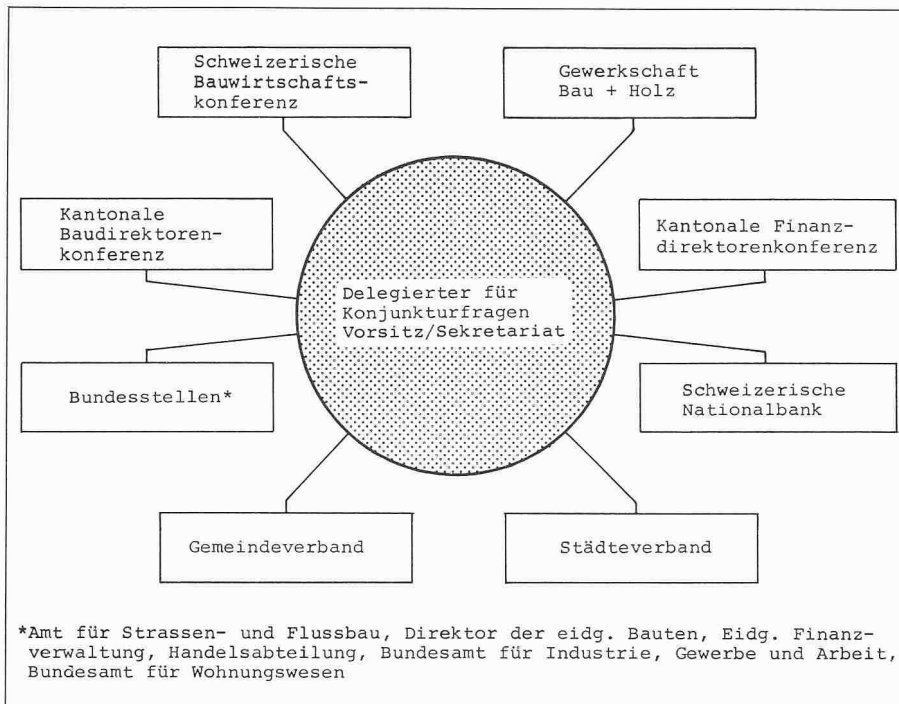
Schweizerische Bauwirtschaftskonferenz

Gewerkschaft Bau + Holz

Kantonale Baudirektorenkonferenz

Kantonale Finanzdirektorenkonferenz

Delegierter für Konjunkturfragen Vorsitz/Sekretariat

Bundesstellen*

Schweizerische Nationalbank

Gemeindeverband

Städteverband

*Amt für Strassen- und Flussbau, Direktor der eidg. Bauten, Eidg. Finanzverwaltung, Handelsabteilung, Bundesamt für Industrie, Gewerbe und Arbeit, Bundesamt für Wohnungswesen